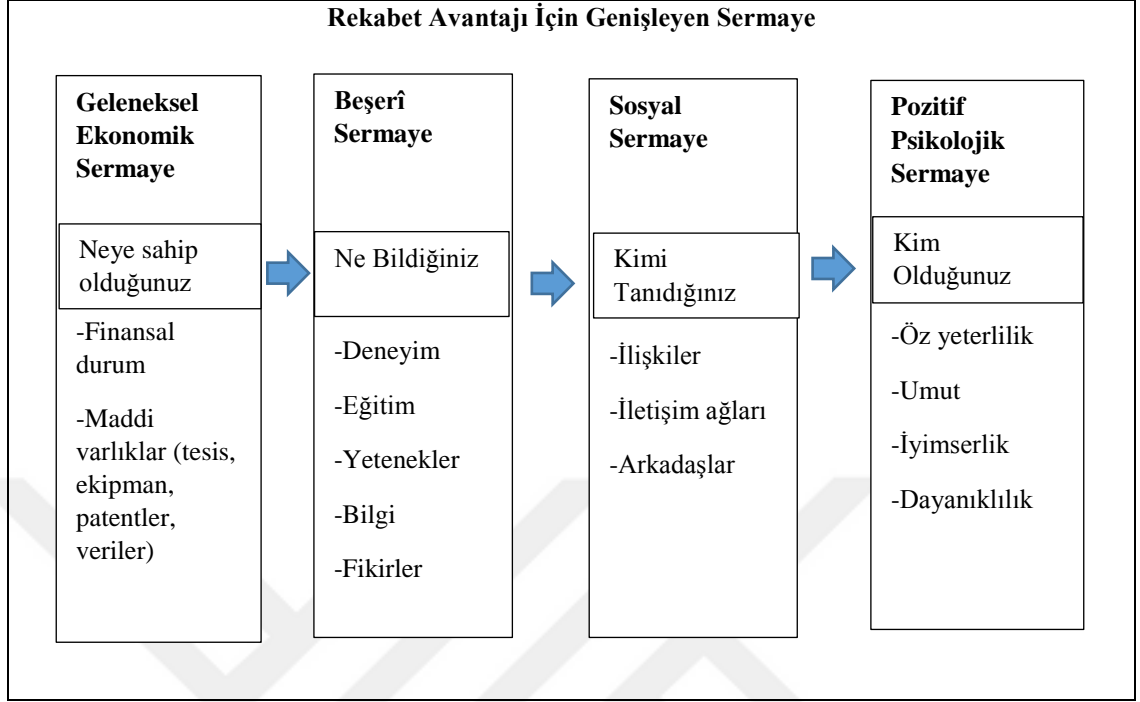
Rekabet Avantajı İçin Genişleyen Sermaye

Geleneksel Ekonomik Sermaye

Neye sahip olduğunuz

-Finansal durum

-Maddi varlıklar (tesis, ekipman, patentler, veriler)

Beşerî Sermaye

Ne Bildiğiniz

-Deneyim

-Eğitim

-Yetenekler

-Bilgi

-Fikirler

Sosyal Sermaye

Kimi Tanıdığınız

-İlişkiler

-İletişim ağları

-Arkadaşlar

Pozitif Psikolojik Sermaye

Kim Olduğunuz

-Öz yeterlilik

-Umut

-İyimserlik

-Dayanıklılık